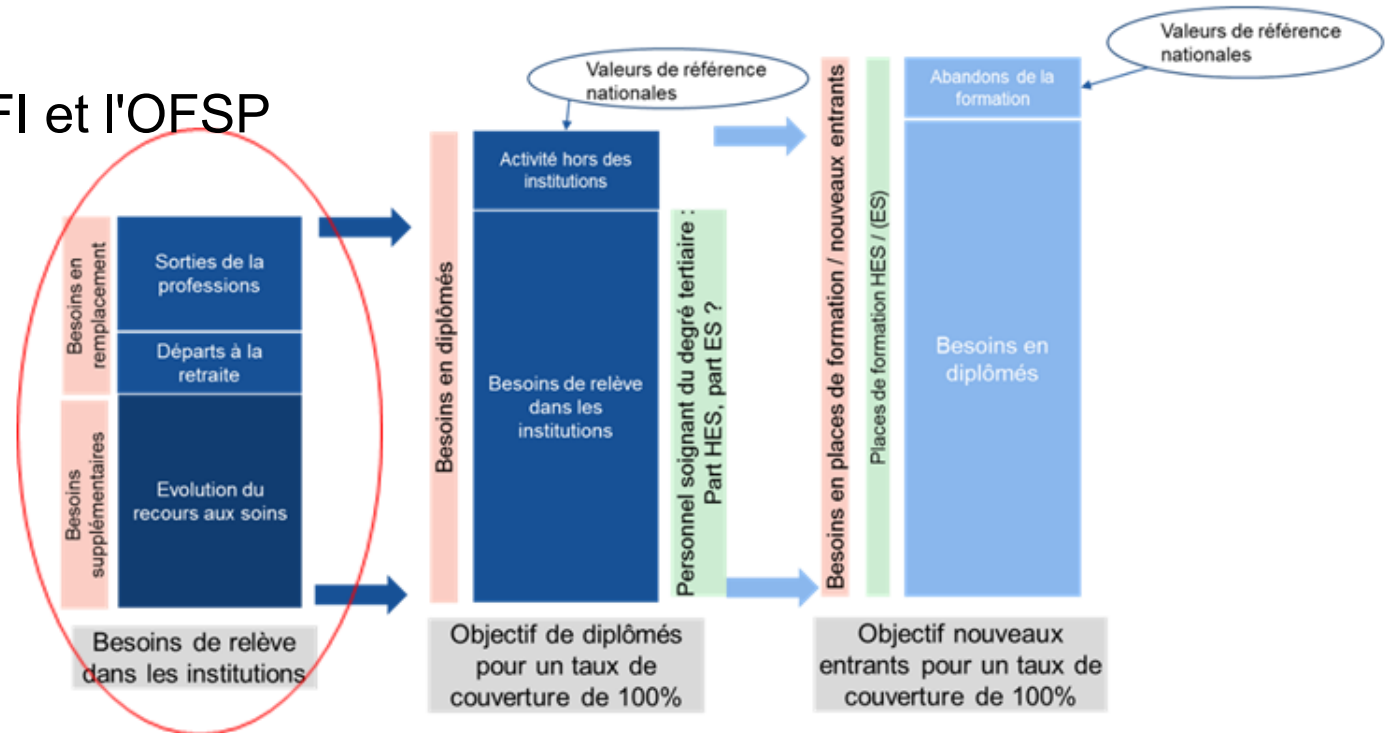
FI et l'OFSP

Besoins en remplacement

Sorties de la professions

Départs à la retraite

Besoins supplémentaires

Evolution du recours aux soins

Besoins de relève dans les institutions

Valeurs de référence nationales

Besoins en diplômés

Activité hors des institutions

Besoins de relève dans les institutions

Personnel soignant du degré tertiaire : Part HES, part ES ?

Objectif de diplômés pour un taux de couverture de 100%

Valeurs de référence nationales

Besoins en places de formation / nouveaux entrants

Places de formation HES / (ES)

Abandons de la formation

Besoins en diplômés

Objectif nouveaux entrants pour un taux de couverture de 100%